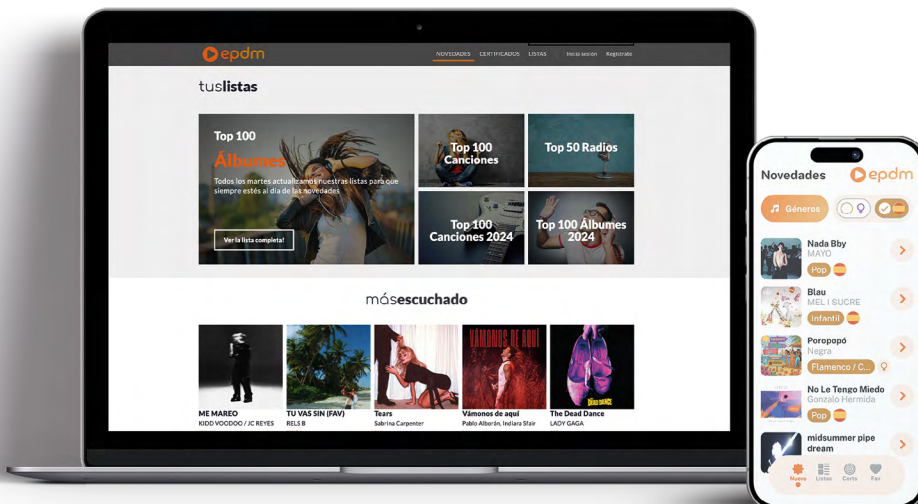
epdm

NOVEDADES CERTIFICADOS LISTAS Iniciar sesión Registrate

tuslistas

Top 100
Álbumes
Todos los martes actualizamos nuestras listas para que siempre estés al día de las novedades

Ver la lista completa!

Top 100 Canciones

Top 50 Radios

Top 100 Canciones 2024

Top 100 Álbumes 2024

másescuchado

ME MAREO
KIDD VOODOO / JC REYES

TU VAS SIN (FAV)
RELS B

Tears
Sabrina Carpenter

VÁMONOS DE AQUÍ
Vámonos de aquí
Pablo Alborán, Indiara Sfair

THE DEAD DANCE
The Dead Dance
LADY GAGA

Novedades
epdm

Géneros

Nada Bby
MAYO
Pop

Blau
MEL I SUCRE
Infantil

Poropopó
Negra
Flamenco / C...

No Le Tengo Miedo
Gonzalo Hermida
Pop

midsummer pipe dream

Nuevo Listas Certs Fav